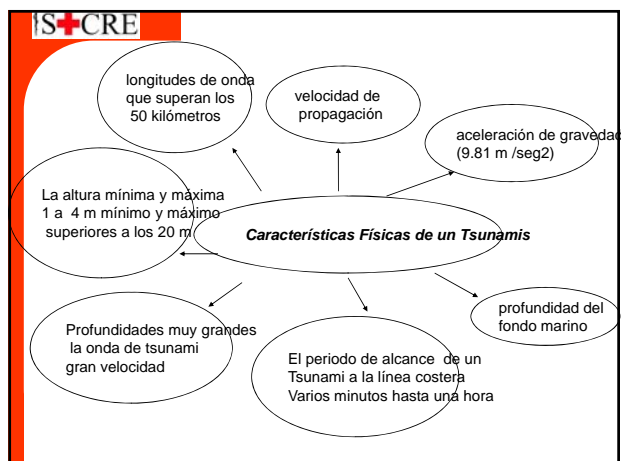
S+CRE

Características Físicas de un Tsunamis

longitudes de onda que superan los 50 kilómetros

velocidad de propagación

aceleración de gravedad (9.81 m /seg2)

La altura mínima y máxima 1 a 4 m mínimo y máximo superiores a los 20 m

profundidad del fondo marino

Profundidades muy grandes la onda de tsunami gran velocidad

El periodo de alcance de un Tsunami a la línea costera Varios minutos hasta una hora